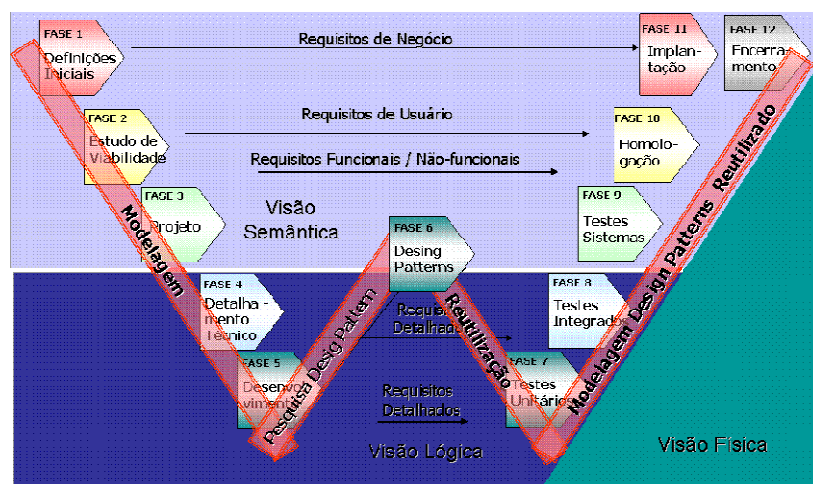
FASE 1
Definições Iniciais

Requisitos de Negócio

FASE 11
Implantação

FASE 12
Encerramento

FASE 2
Estudo de Viabilidade

Requisitos de Usuário

FASE 10
Homologação

Requisitos Funcionais / Não-funcionais

FASE 3
Projeto

Visão Semântica

FASE 9
Testes Sistemas

Modelagem

FASE 6
Desing Patterns

Reutilizado

Modelagem Design Patterns

FASE 4
Detalhamento Técnico

Pesquisa Desig Pattern

Requisitos Detalhados

Reutilização

FASE 8
Testes Integrados

FASE 5
Desenvolvimento

FASE 7
Testes Unitários

Requisitos Detalhados

Visão Lógica

Visão Física